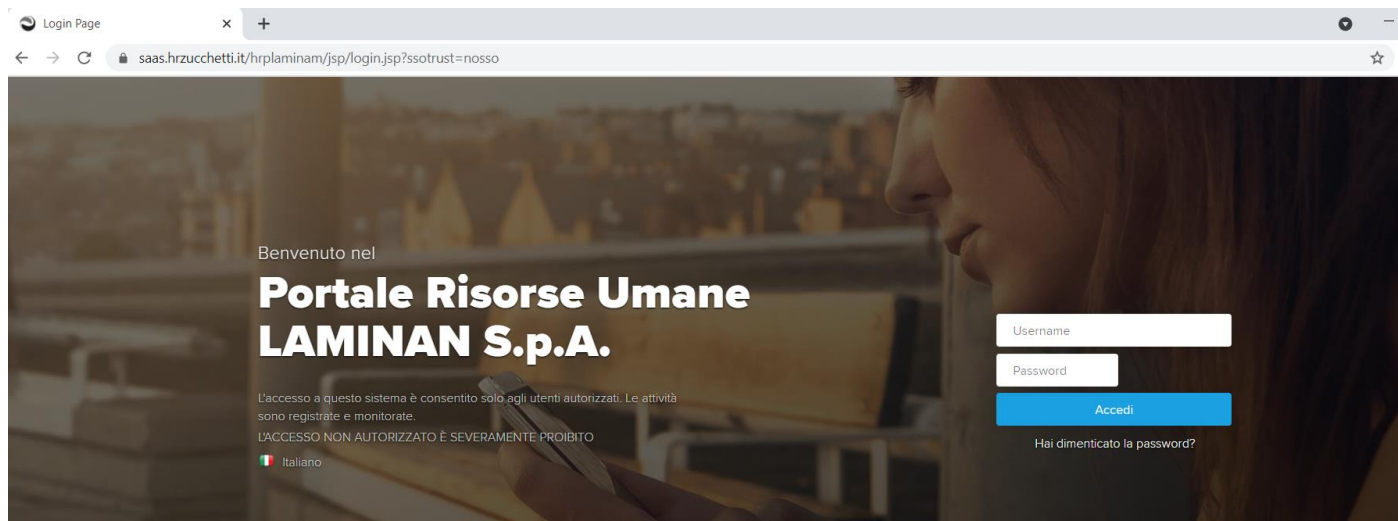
Login Page × +

saas.hrzucchetti.it/hrplaminam/jsp/login.jsp?ssotrust=nosso

Benvenuto nel

Portale Risorse Umane
LAMINAN S.p.A.

L'accesso a questo sistema è consentito solo agli utenti autorizzati. Le attività sono registrate e monitorate.
L'ACCESSO NON AUTORIZZATO È SEVERAMENTE PROIBITO

Italiano

Username

Password

Accedi

Hai dimenticato la password?